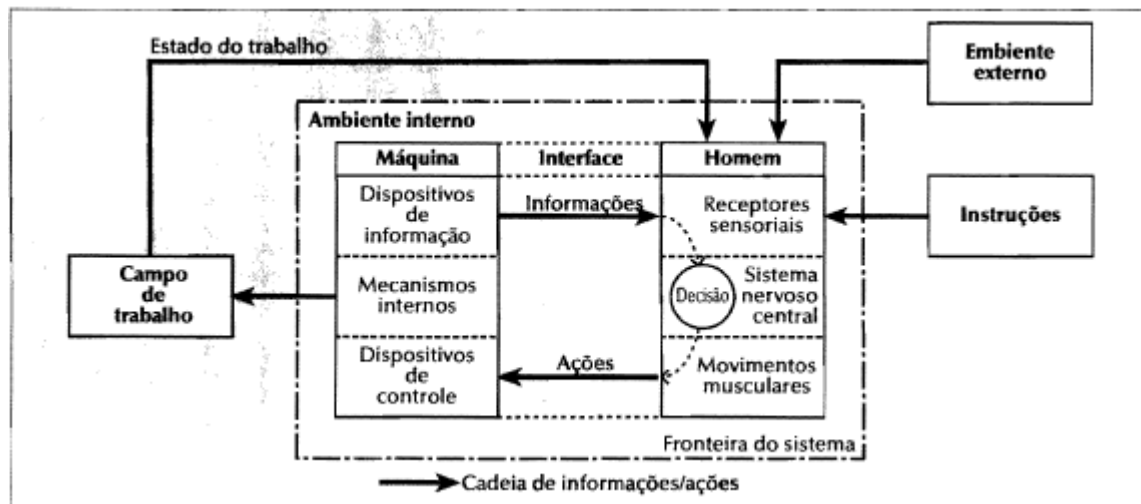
Estado do trabalho

Embiente externo

Ambiente interno

| Máquina | Interface | Homem |
|---|---|---|
| Dispositivos de informação | Informações | Receptores sensoriais |
| Mecanismos internos | | Decisão Sistema nervoso central |
| Dispositivos de controle | Ações | Movimentos musculares |

Instruções

Campo de trabalho

Fronteira do sistema

Cadeia de informações/ações